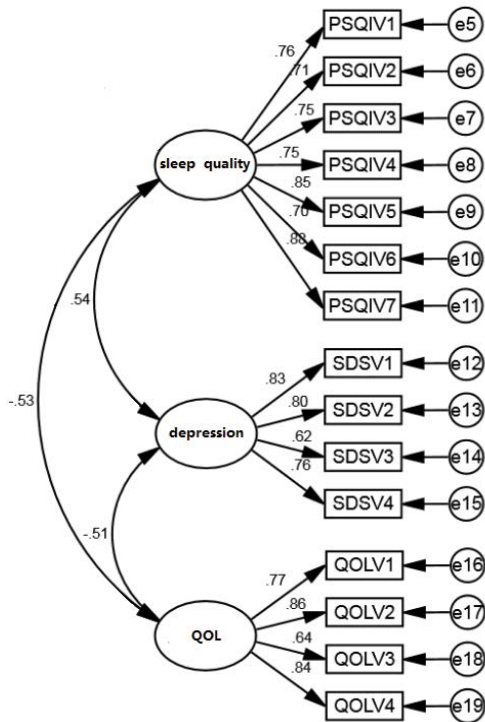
PSQIV1
e5
PSQIV2
e6
PSQIV3
e7
PSQIV4
e8
PSQIV5
e9
PSQIV6
e10
PSQIV7
e11
.76
.71
.75
.75
.85
.70
.88
sleep quality
.54
-.53
depression
.83
.80
.62
.76
SDSV1
e12
SDSV2
e13
SDSV3
e14
SDSV4
e15
-.51
QOL
.77
.86
.64
.84
QOLV1
e16
QOLV2
e17
QOLV3
e18
QOLV4
e19